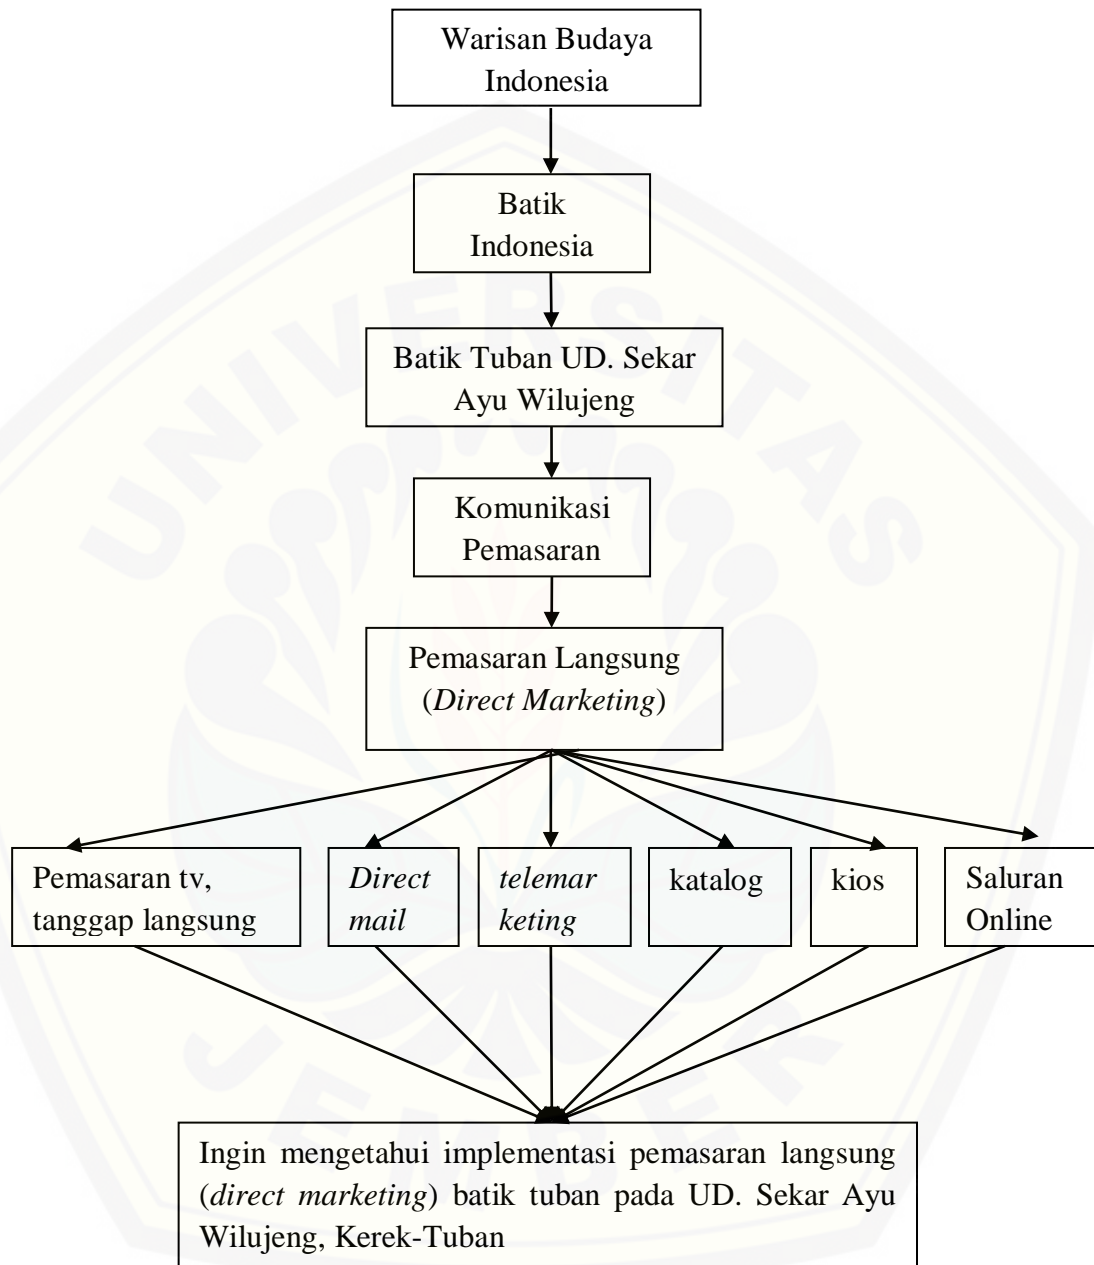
Warisan Budaya Indonesia

Batik Indonesia

Batik Tuban UD. Sekar Ayu Wilujeng

Komunikasi Pemasaran

Pemasaran Langsung (Direct Marketing)

Pemasaran tv, tanggap langsung

Direct mail

telemar keting

katalog

kios

Saluran Online

Ingin mengetahui implementasi pemasaran langsung (direct marketing) batik tuban pada UD. Sekar Ayu Wilujeng, Kerek-Tuban